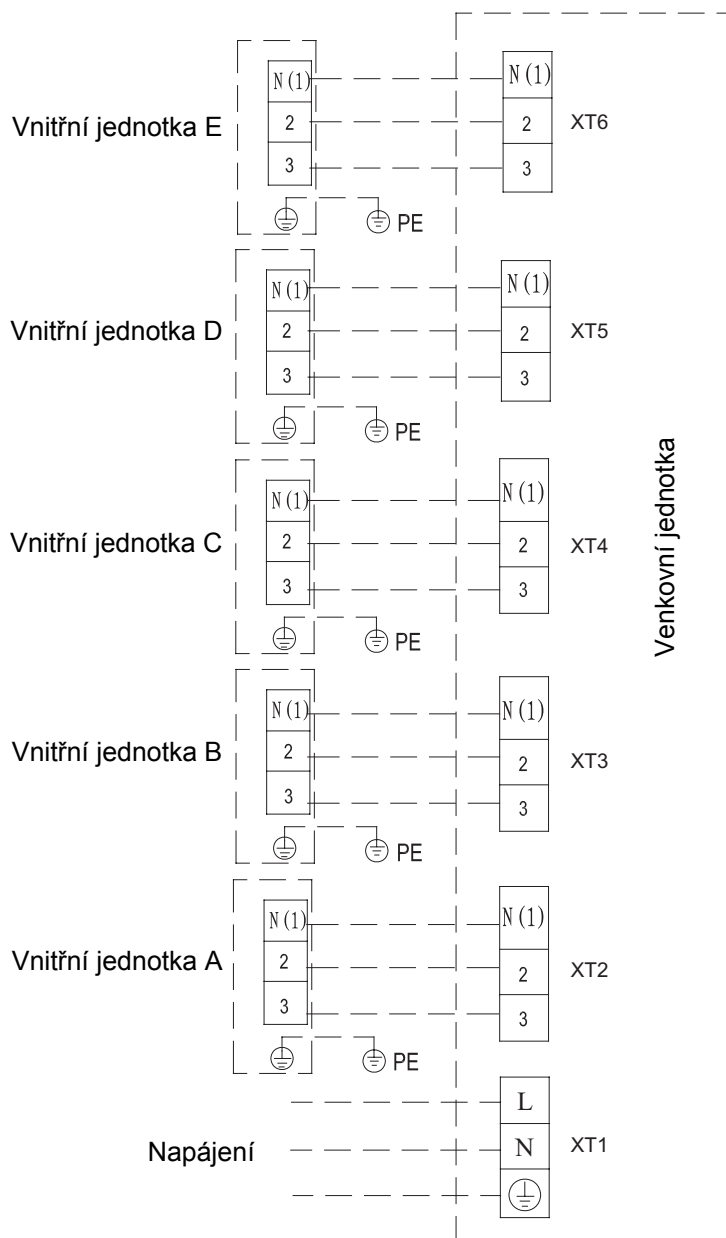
Vnitřní jednotka E
N(1)
2
3
PE
N(1)
2
3
XT6

Vnitřní jednotka D
N(1)
2
3
PE
N(1)
2
3
XT5

Vnitřní jednotka C
N(1)
2
3
PE
N(1)
2
3
XT4

Vnitřní jednotka B
N(1)
2
3
PE
N(1)
2
3
XT3

Vnitřní jednotka A
N(1)
2
3
PE
N(1)
2
3
XT2

Napájení
L
N
XT1

Venkovní jednotka